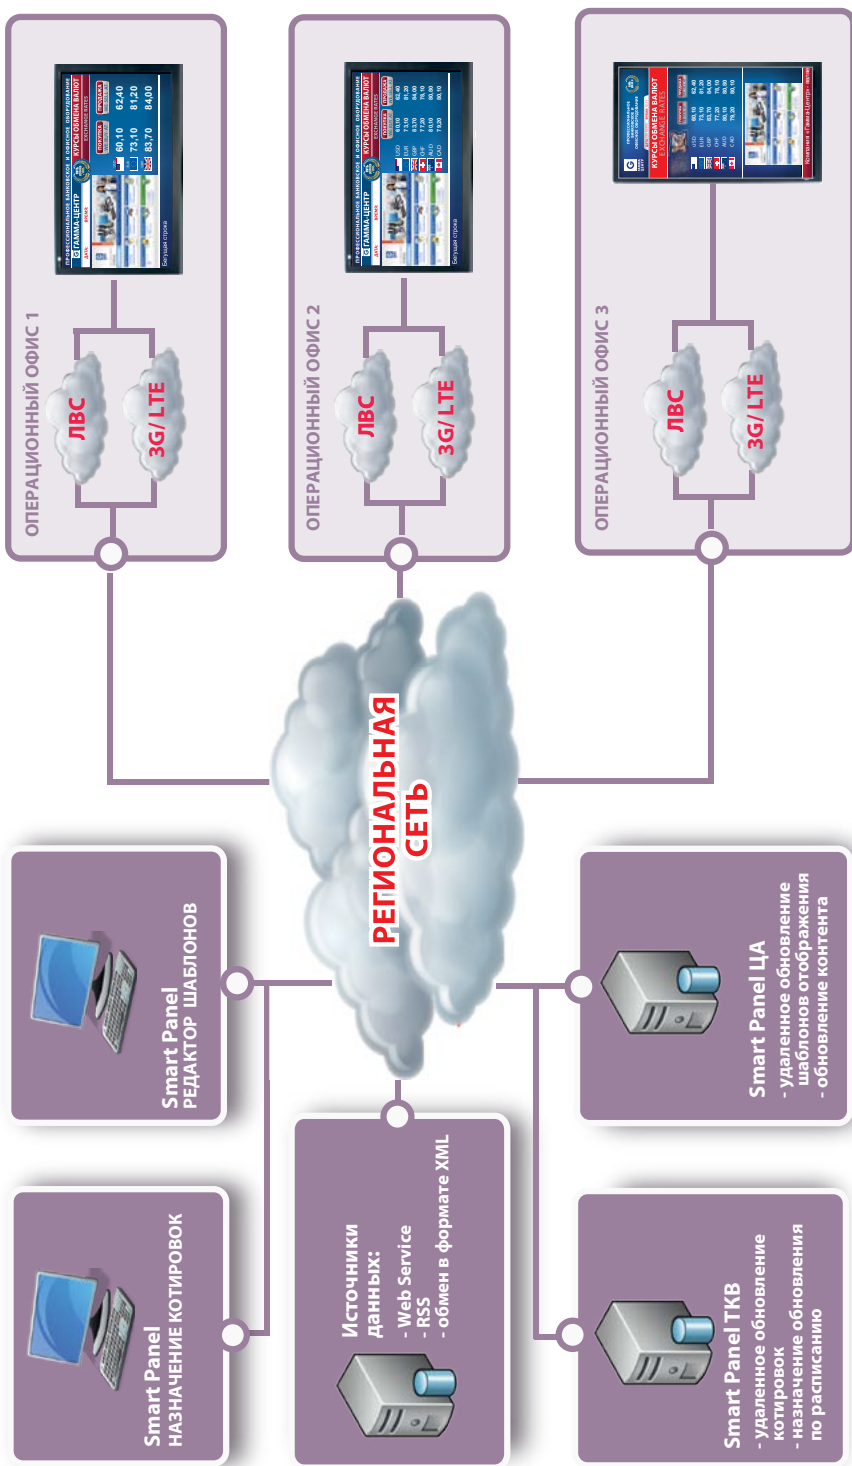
ОПЕРАЦИОННЫЙ ОФИС 1

ЛВС

3G/ LTE

ПРОФЕССИОНАЛЬНОЕ БАНКОВСКОЕ И ОФИСНОЕ ОБОРУДОВАНИЕ
ГАММА-ЦЕНТР
КУРСЫ ОБМЕНА ВАЛЮТ
EXCHANGE RATES
ПОКУПКА
ПРОДАЖА
60,10 62,40
73,10 81,20
83,70 84,00
Бегущая строка

ОПЕРАЦИОННЫЙ ОФИС 2

ЛВС

3G/ LTE

ПРОФЕССИОНАЛЬНОЕ БАНКОВСКОЕ И ОФИСНОЕ ОБОРУДОВАНИЕ
ГАММА-ЦЕНТР
КУРСЫ ОБМЕНА ВАЛЮТ
EXCHANGE RATES
USD 60,10 62,40
EUR 73,10 81,20
GBP 83,70 84,00
CHF 77,20 78,10
AUD 80,10 80,10
CAD 79,20 80,10
Бегущая строка

ОПЕРАЦИОННЫЙ ОФИС 3

ЛВС

3G/ LTE

КУРСЫ ОБМЕНА ВАЛЮТ
EXCHANGE RATES
USD 60,10 62,40
EUR 73,10 81,20
GBP 83,70 84,00
CHF 77,20 78,10
AUD 80,10 80,10
CAD 79,20 80,10

РЕГИОНАЛЬНАЯ СЕТЬ

Smart Panel
РЕДАКТОР ШАБЛОНОВ

Smart Panel
НАЗНАЧЕНИЕ КОТИРОВОК

Источники данных:
- Web Service
- RSS
- обмен в формате XML

Smart Panel ЦА
- удаленное обновление шаблонов отображения
- обновление контента

Smart Panel ТКВ
- удаленное обновление котировок
- назначение обновления по расписанию